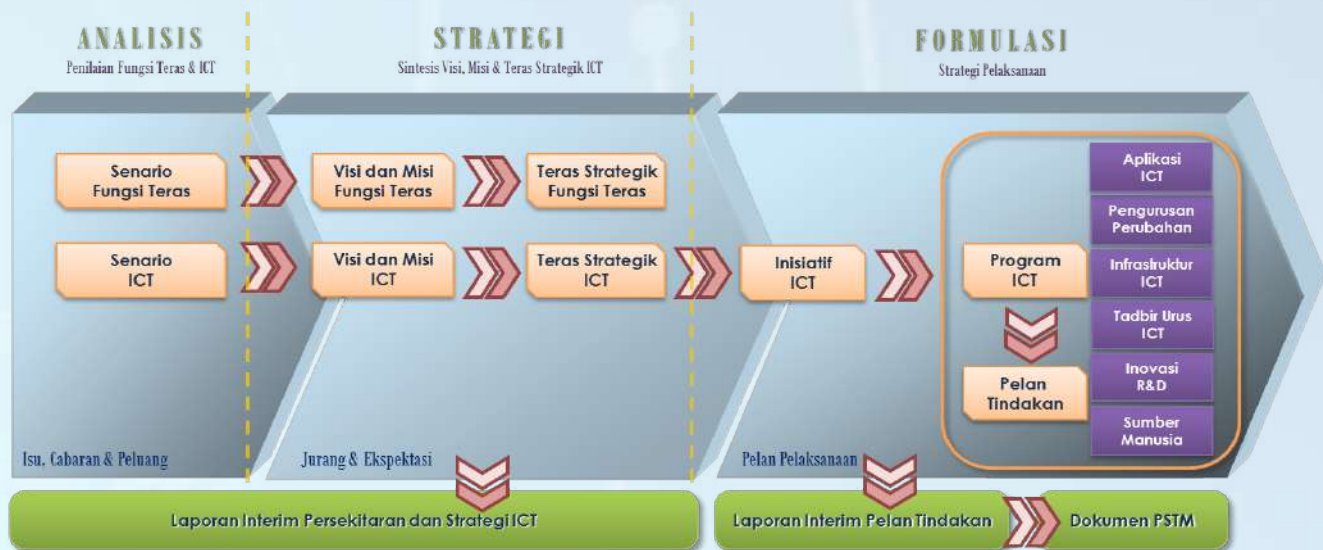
ANALISIS
Penilaian Fungsi Teras & ICT

STRATEGI
Sintesis Visi, Misi & Teras Strategik ICT

FORMULASI
Strategi Pelaksanaan

Senario Fungsi Teras

Visi dan Misi Fungsi Teras

Teras Strategik Fungsi Teras

Senario ICT

Visi dan Misi ICT

Teras Strategik ICT

Inisiatif ICT

Program ICT

Pelan Tindakan

Aplikasi ICT

Pengurusan Perubahan

Infrastruktur ICT

Tadbir Urus ICT

Inovasi R&D

Sumber Manusia

Isu, Cabaran & Peluang

Jurang & Ekspektasi

Pelan Pelaksanaan

Laporan Interim Persekitaran dan Strategi ICT

Laporan Interim Pelan Tindakan

Dokumen PSTM